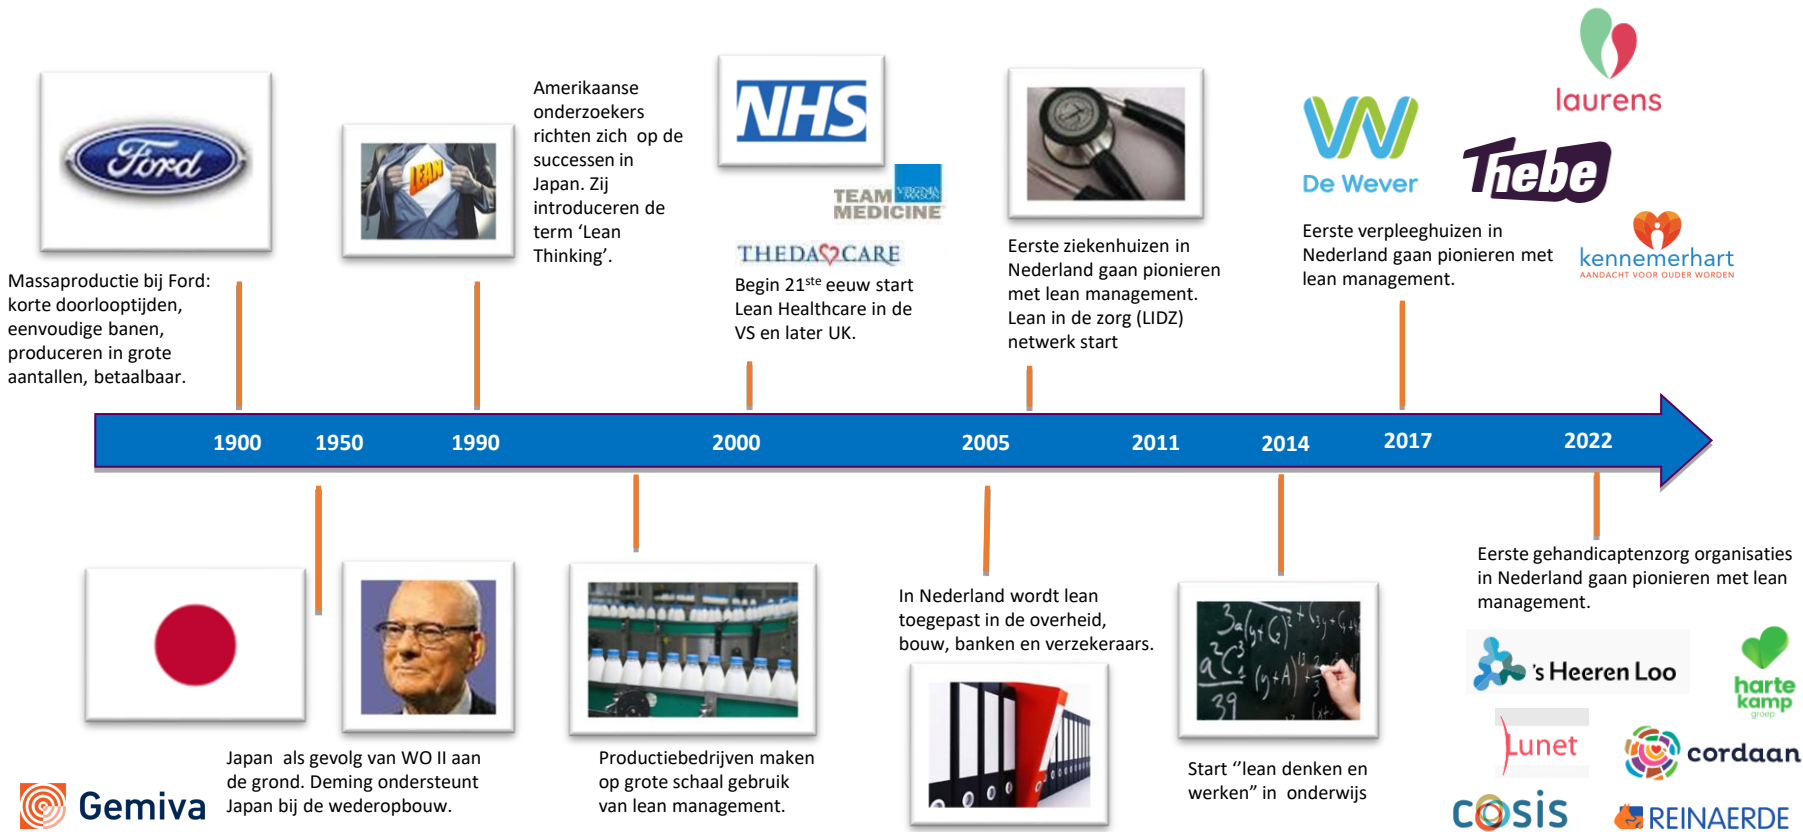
Ford

LEAN

Amerikaanse onderzoekers richten zich op de successen in Japan. Zij introduceren de term ‘Lean Thinking’.

NHS

TEAM VIRGINIA MASON MEDICINE

THEDACARE

Begin 21$^{ste}$ eeuw start Lean Healthcare in de VS en later UK.

Eerste ziekenhuizen in Nederland gaan pionieren met lean management. Lean in de zorg (LIDZ) netwerk start

De Wever

laurens

Tiebe

Eerste verpleeghuizen in Nederland gaan pionieren met lean management.

kennemerhart
AANDACHT VOOR OUDER WORDEN

Massaproductie bij Ford: korte doorlooptijden, eenvoudige banen, produceren in grote aantallen, betaalbaar.

1900 1950 1990 2000 2005 2011 2014 2017 2022

Japan als gevolg van WO II aan de grond. Deming ondersteunt Japan bij de wederopbouw.

Productiebedrijven maken op grote schaal gebruik van lean management.

In Nederland wordt lean toegepast in de overheid, bouw, banken en verzekeraars.

Start ‘’lean denken en werken” in onderwijs

Eerste gehandicaptenzorg organisaties in Nederland gaan pionieren met lean management.

's Heeren Loo

harte kamp groep

Lunet

cordaan

cosis

REINAERDE

Gemiva